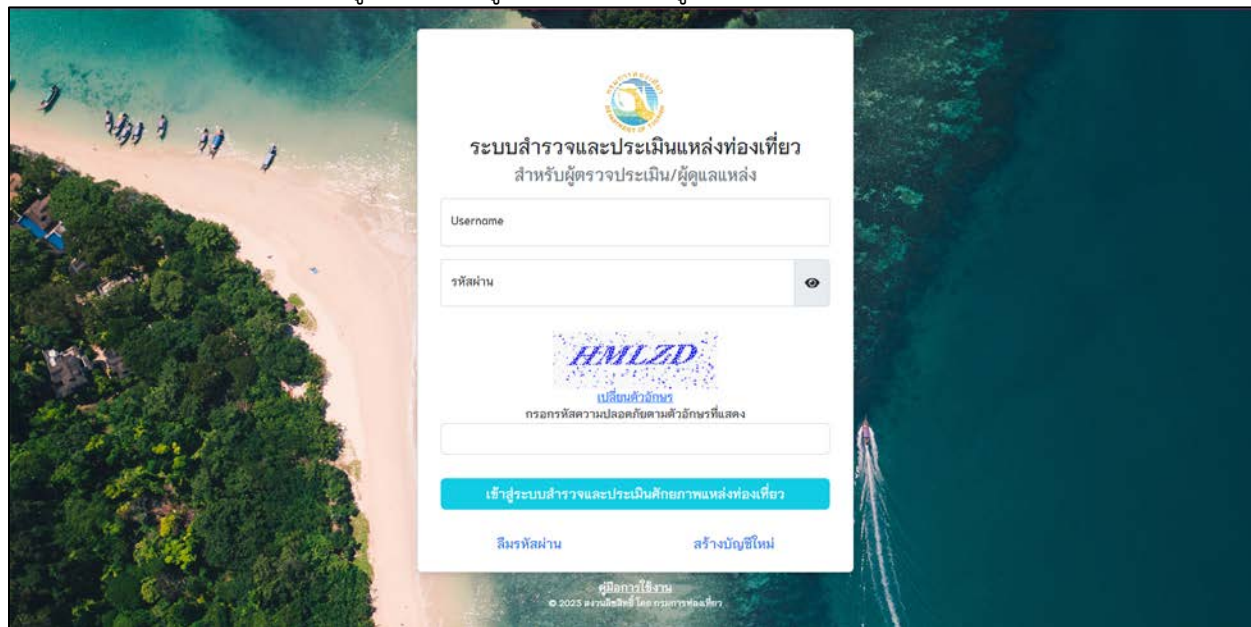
ระบบสำรวจและประเมินแหล่งท่องเที่ยว
สำหรับผู้ตรวจประเมิน/ผู้ดูแลแหล่ง

Username

รหัสผ่าน

HMLZD

เปลี่ยนตัวอักษร
กรอกรหัสความปลอดภัยตามตัวอักษรที่แสดง

เข้าสู่ระบบสำรวจและประเมินศักยภาพแหล่งท่องเที่ยว

ลืมรหัสผ่าน

สร้างบัญชีใหม่

คู่มือการใช้งาน
© 2025 สงวนลิขสิทธิ์ โดย กรมการท่องเที่ยว